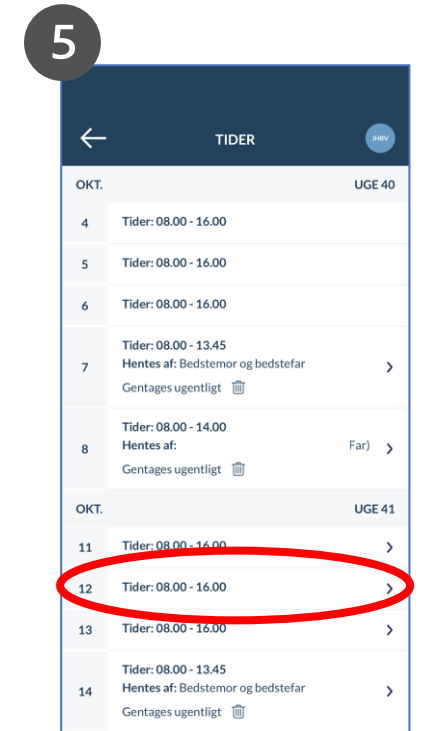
5

TIDER

JHBV

OKT.

UGE 40

4 Tider: 08.00 - 16.00

5 Tider: 08.00 - 16.00

6 Tider: 08.00 - 16.00

7 Tider: 08.00 - 13.45
Hentes af: Bedstemor og bedstefar
Gentages ugentligt

8 Tider: 08.00 - 14.00
Hentes af: Far)
Gentages ugentligt

OKT.

UGE 41

11 Tider: 08.00 - 16.00

12 Tider: 08.00 - 16.00

13 Tider: 08.00 - 16.00

14 Tider: 08.00 - 13.45
Hentes af: Bedstemor og bedstefar
Gentages ugentligt